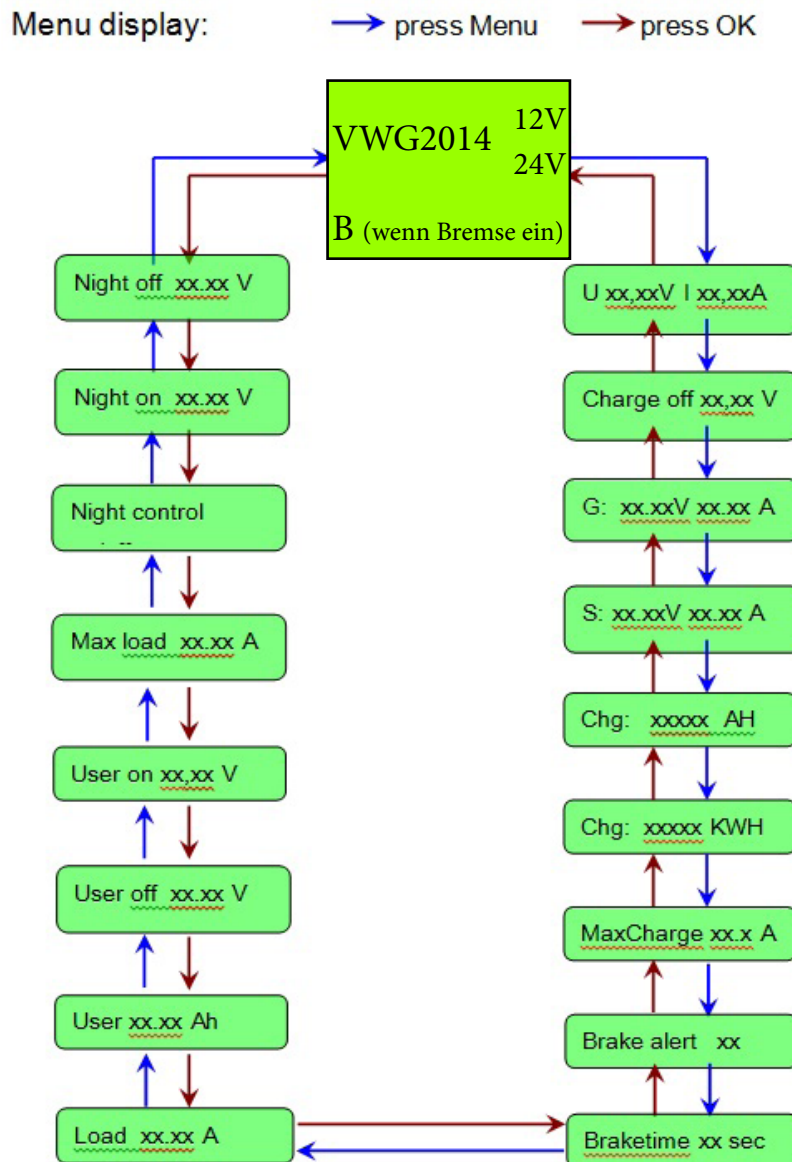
Menu display: press Menu press OK

VWG2014 12V 24V

B (wenn Bremse ein)

Night off xx.xx V

Night on xx.xx V

Night control

Max load xx.xx A

User on xx,xx V

User off xx.xx V

User xx.xx Ah

Load xx.xx A

U xx,xxV I xx,xxA

Charge off xx,xx V

G: xx.xxV xx.xx A

S: xx.xxV xx.xx A

Chg: xxxxx AH

Chg: xxxxx KWH

MaxCharge xx.x A

Brake alert xx

Braketime xx sec